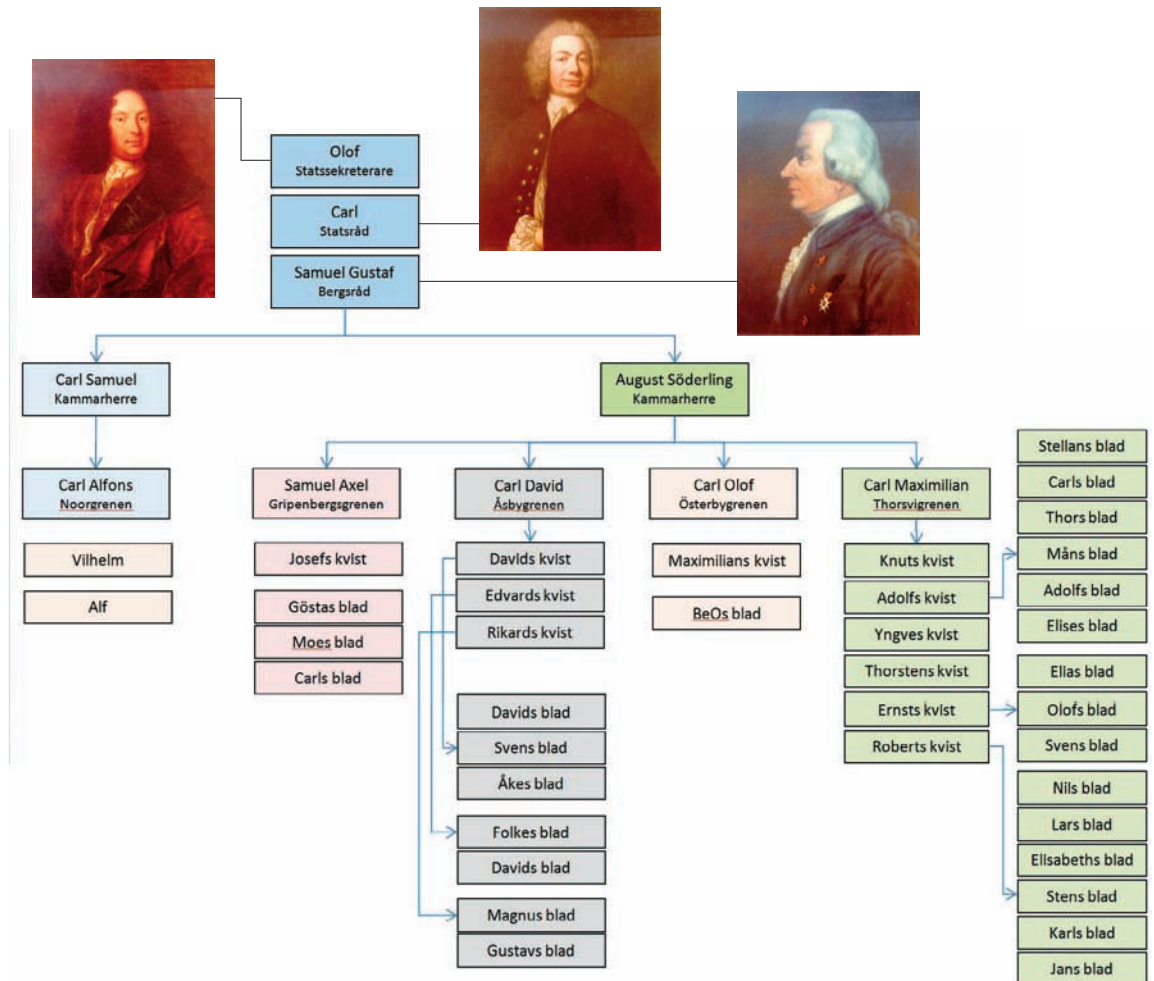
Olof
Statssekreterare

Carl
Statsråd

Samuel Gustaf
Bergsråd

Carl Samuel
Kammarherre

August Söderling
Kammarherre

Carl Alfons
Noorgrenen

Vilhelm

Alf

Samuel Axel
Gripenbergsgrenen

Josefs kvist

Göstas blad

Moes blad

Carls blad

Carl David
Åsbygrenen

Davids kvist

Edvards kvist

Rikards kvist

Davids blad

Svens blad

Åkes blad

Folkes blad

Davids blad

Magnus blad

Gustavs blad

Carl Olof
Österbygrenen

Maximilians kvist

BeOs blad

Carl Maximilian
Thorsvigrenen

Knuts kvist

Adolfs kvist

Yngves kvist

Thorstens kvist

Ernsts kvist

Roberts kvist

Stellans blad

Carls blad

Thors blad

Måns blad

Adolfs blad

Elises blad

Elias blad

Olofs blad

Svens blad

Nils blad

Lars blad

Elisabeths blad

Stens blad

Karls blad

Jans blad